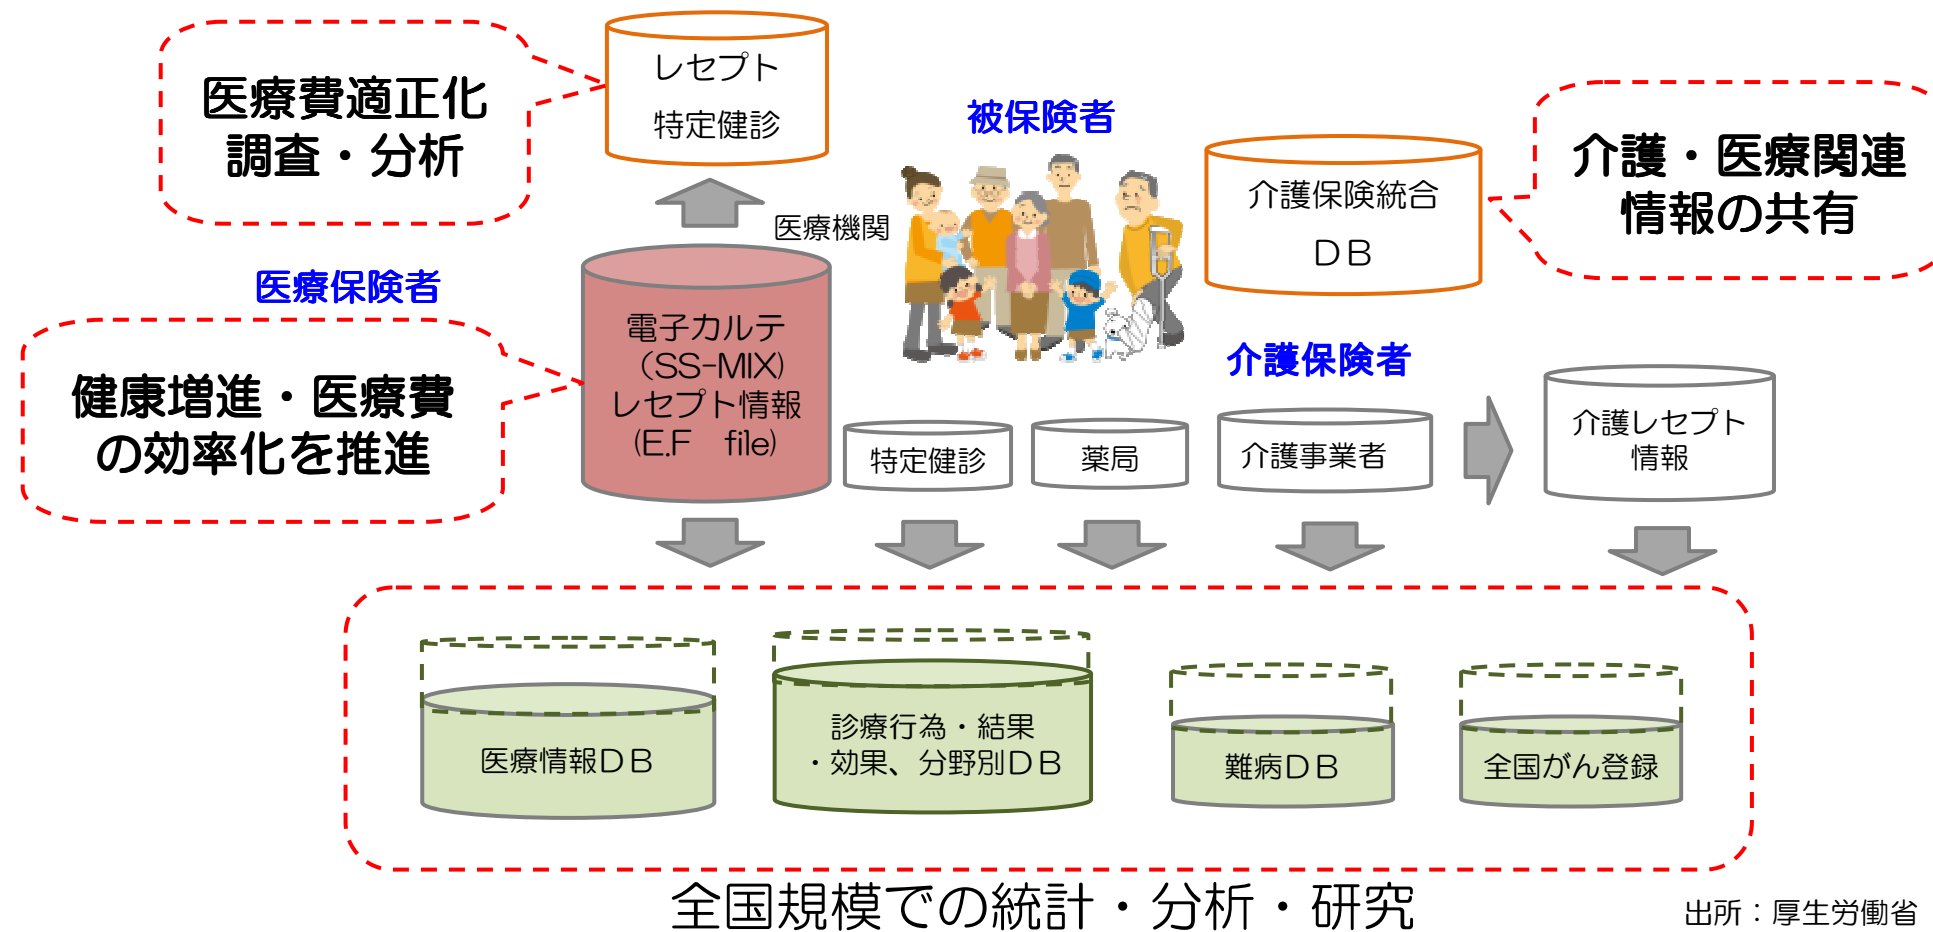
医療費適正化
調査・分析

レセプト
特定健診

被保険者

介護保険統合
ＤＢ

介護・医療関連
情報の共有

医療機関

医療保険者

健康増進・医療費
の効率化を推進

電子カルテ
(SS-MIX)
レセプト情報
(E.F　file)

介護保険者

特定健診

薬局

介護事業者

介護レセプト
情報

医療情報ＤＢ

診療行為・結果
・効果、分野別ＤＢ

難病ＤＢ

全国がん登録

全国規模での統計・分析・研究

出所：厚生労働省